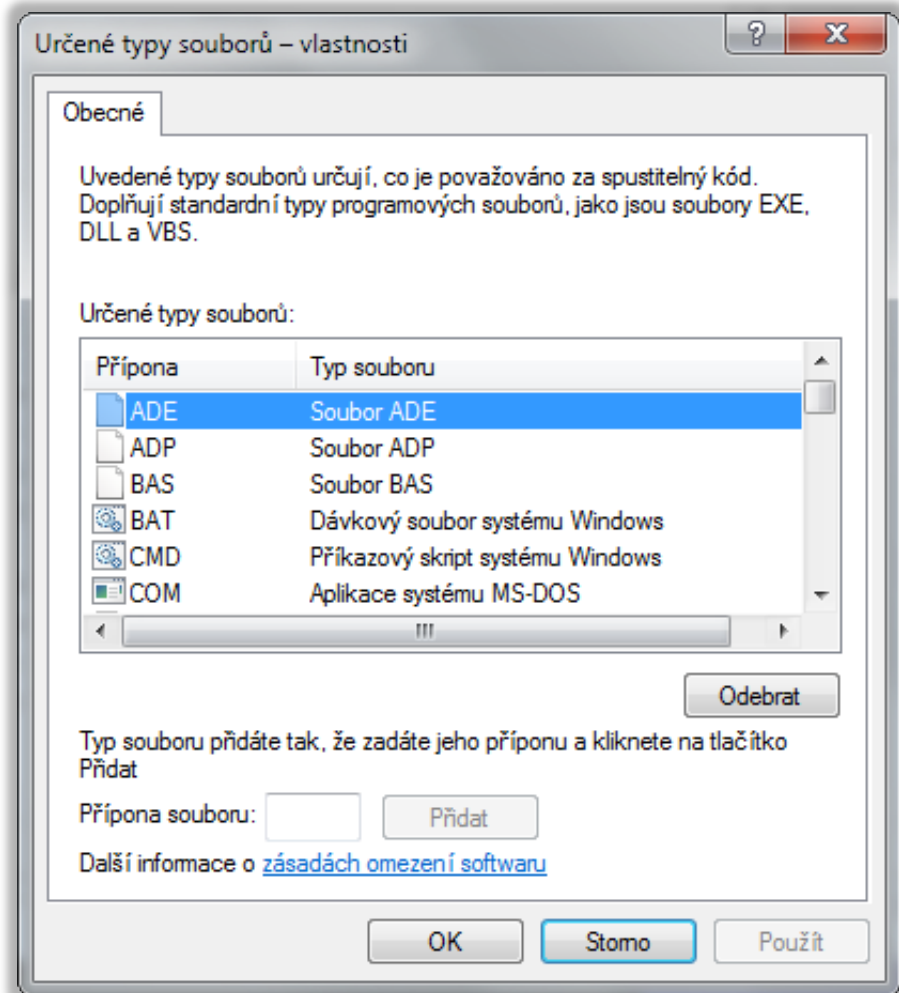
Určené typy souborů – vlastnosti

?

Obecné

Uvedené typy souborů určují, co je považováno za spustitelný kód. Doplňují standardní typy programových souborů, jako jsou soubory EXE, DLL a VBS.

Určené typy souborů:

| Přípona | Typ souboru |
|---|---|
| ADE | Soubor ADE |
| ADP | Soubor ADP |
| BAS | Soubor BAS |
| BAT | Dávkový soubor systému Windows |
| CMD | Příkazový skript systému Windows |
| COM | Aplikace systému MS-DOS |

III

Odebrat

Typ souboru přidáte tak, že zadáte jeho příponu a kliknete na tlačítko Přidat

Přípona souboru:

Přidat

Další informace o zásadách omezení softwaru

OK

Storno

Použít